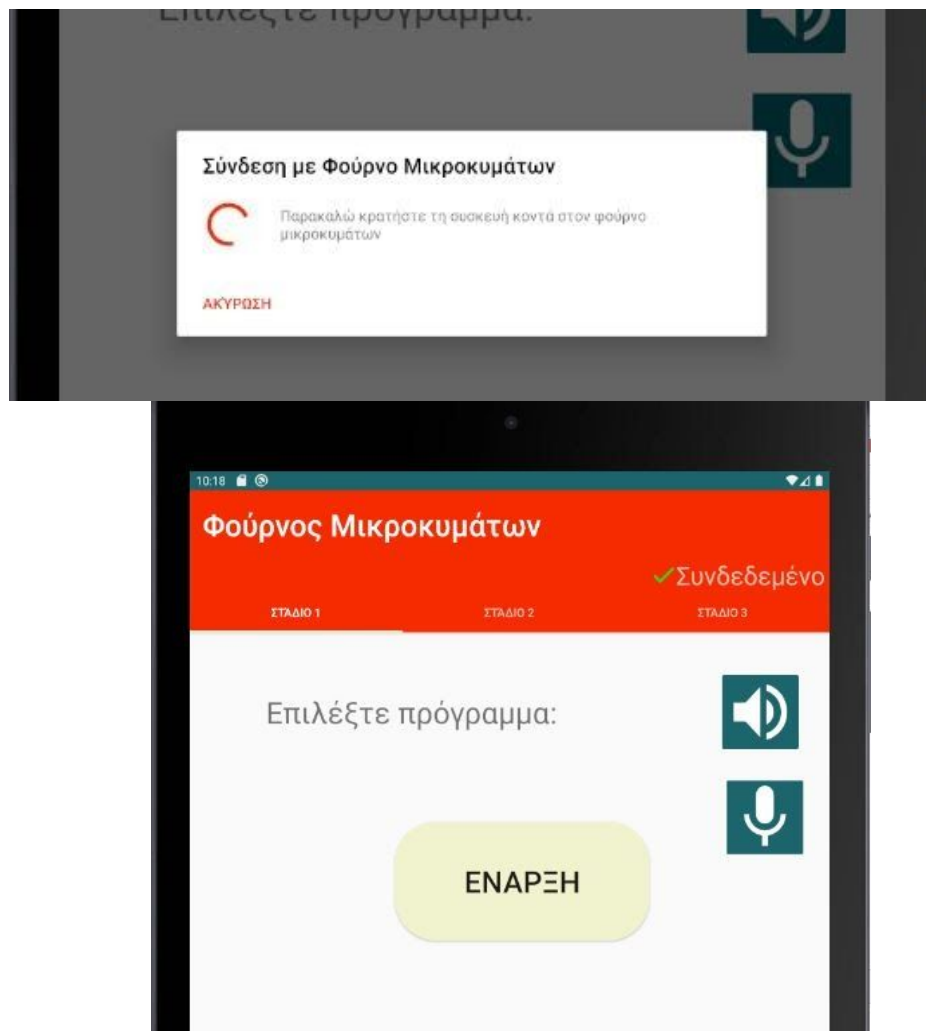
Επιλέξτε πρόγραμμα:

Σύνδεση με Φούρνο Μικροκυμάτων

Παρακαλώ κρατήστε τη συσκευή κοντά στον φούρνο μικροκυμάτων

ΑΚΥΡΩΣΗ

10:18

Φούρνος Μικροκυμάτων

✓Συνδεδεμένο

ΣΤΑΔΙΟ 1

ΣΤΑΔΙΟ 2

ΣΤΑΔΙΟ 3

Επιλέξτε πρόγραμμα:

ΕΝΑΡΞΗ